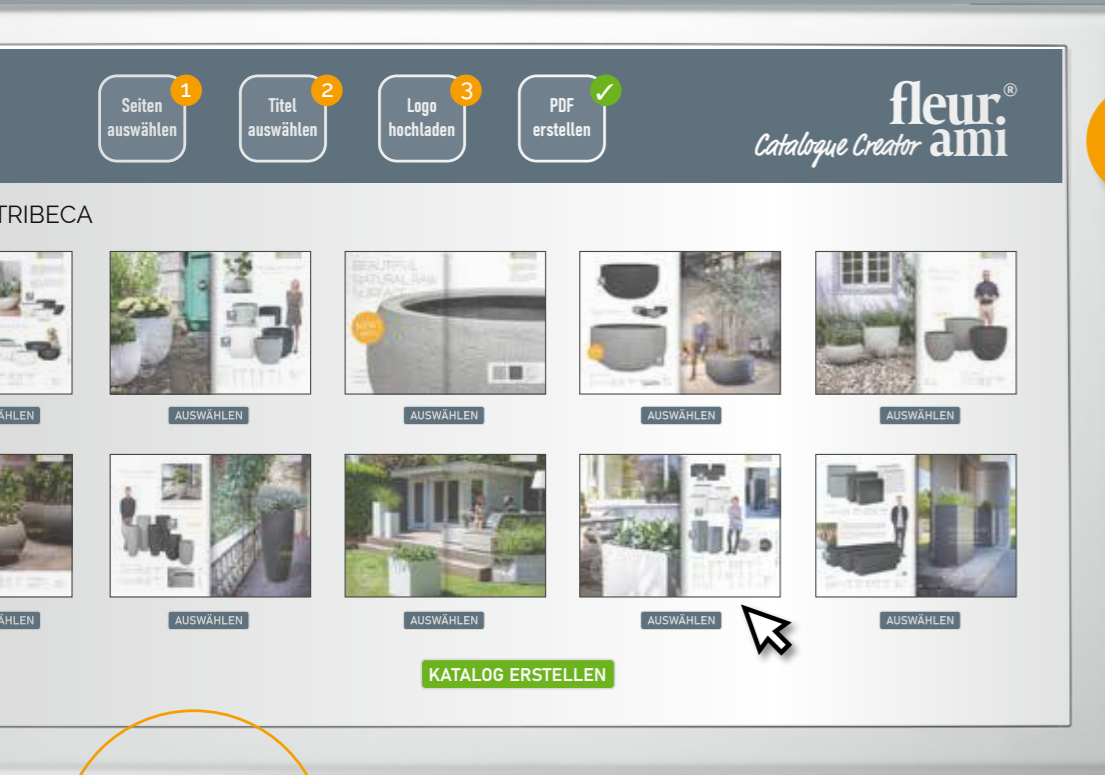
Seiten auswählen 1

Titel auswählen 2

Logo hochladen 3

PDF erstellen ✓

fleur.ami®
Catalogue Creator

TRIBECA

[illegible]

BEAUTIFUL NATURAL RAW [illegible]

NEW

ÄHLEN

AUSWÄHLEN

AUSWÄHLEN

AUSWÄHLEN

AUSWÄHLEN

ÄHLEN

AUSWÄHLEN

AUSWÄHLEN

AUSWÄHLEN

AUSWÄHLEN

KATALOG ERSTELLEN